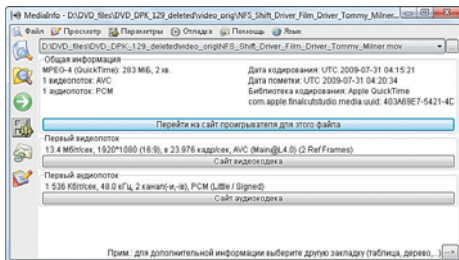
MediaInfo - D:\DVD_files\DVD_DPK_129_deleted\video_orig\NFS_Shift_Driver_Film_Driver_Tommy_Milner...

Файл Просмотр Параметры Отладка Помощь Язык

D:\DVD_files\DVD_DPK_129_deleted\video_orig\NFS_Shift_Driver_Film_Driver_Tommy_Milner.mov

Общая информация
MPEG-4 (QuickTime): 283 МiБ, 2 хв.
1 видеопоток: AVC
1 аудиопоток: PCM

Дата кодирования: UTC 2009-07-31 04:15:21
Дата пометки: UTC 2009-07-31 04:20:34
Библиотека кодирования: Apple QuickTime
com.apple.finalcutstudio.media.uuid: 403A68E7-5421-4C

Перейти на сайт проигрывателя для этого файла

Первый видеопоток
13.4 Мбіт/сек, 1920*1080 (16:9), в 23.976 кадр/сек, AVC (Main@L4.0) (2 Ref Frames)

Сайт видеокодека

Первый аудиопоток
1 536 Кбіт/сек, 48.0 кГц, 2 канал(-и,-ів), PCM (Little / Signed)

Сайт аудиокодека

Прим.: для дополнительной информации выберите другую закладку (таблица, дерево, ...)